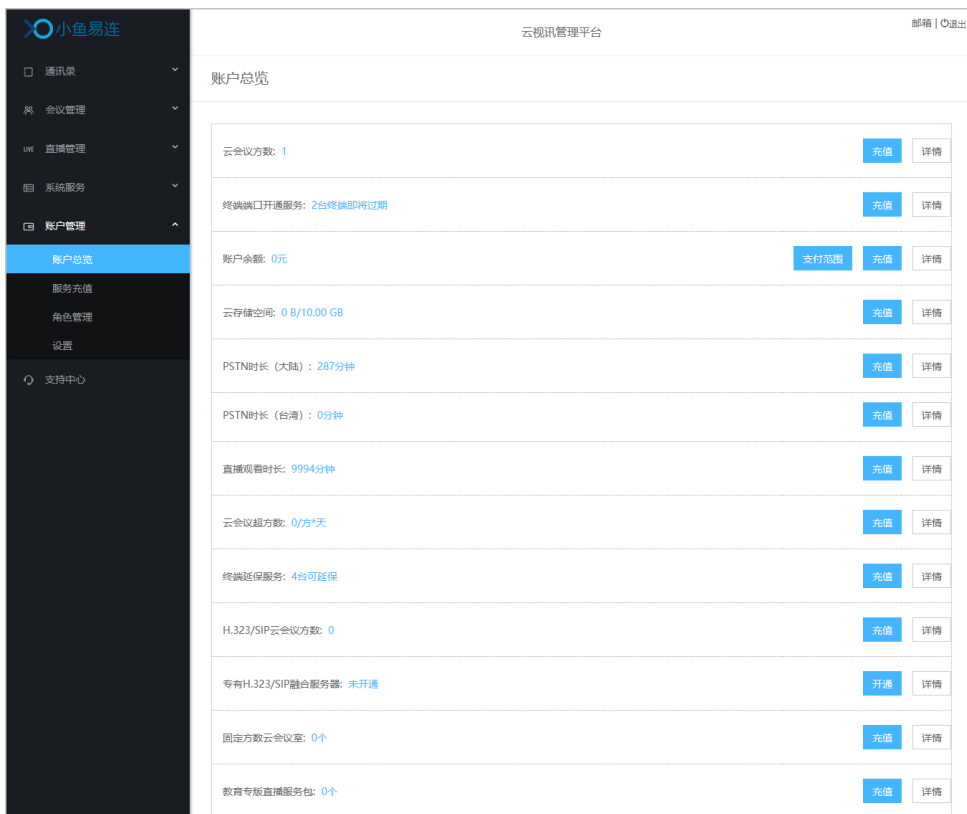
小鱼易连

通讯录
会议管理
LIVE 直播管理
系统服务
账户管理
账户总览
服务充值
角色管理
设置
支持中心

云视讯管理平台

邮箱 | 退出

账户总览

云会议方数: 1 充值 详情

终端端口开通服务: 2台终端即将过期 充值 详情

账户余额: 0元 支付范围 充值 详情

云存储空间: 0 B/10.00 GB 充值 详情

PSTN时长（大陆）：287分钟 充值 详情

PSTN时长（台湾）：0分钟 充值 详情

直播观看时长: 9994分钟 充值 详情

云会议超方数: 0/方*天 充值 详情

终端延保服务: 4台可延保 充值 详情

H.323/SIP云会议方数: 0 充值 详情

专有H.323/SIP融合服务器: 未开通 开通 详情

固定方数云会议室: 0个 充值 详情

教育专版直播服务包: 0个 充值 详情